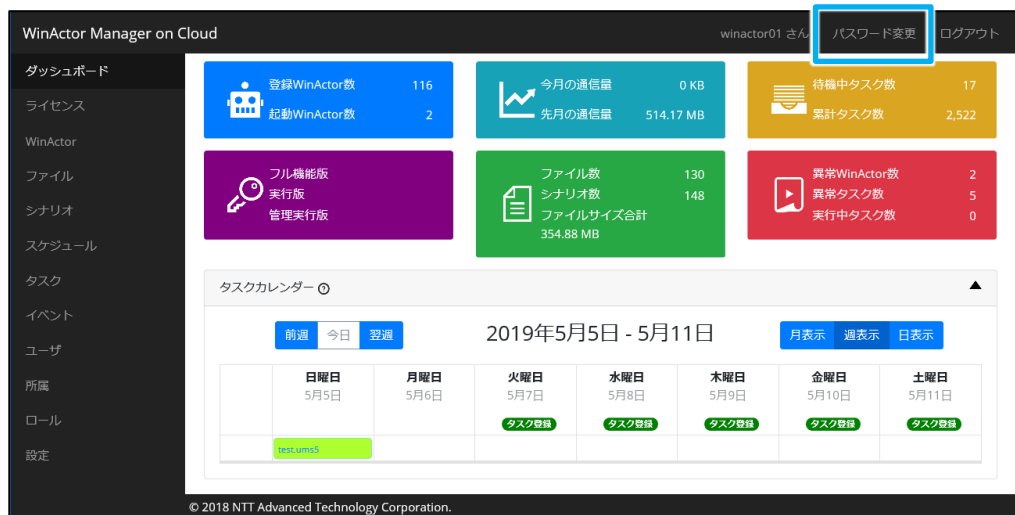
WinActor Manager on Cloud

winactor01 さん

パスワード変更

ログアウト

ダッシュボード
ライセンス
WinActor
ファイル
シナリオ
スケジュール
タスク
イベント
ユーザ
所属
ロール
設定

登録WinActor数 116
起動WinActor数 2

今月の通信量 0 KB
先月の通信量 514.17 MB

待機中タスク数 17
累計タスク数 2,522

フル機能版
実行版
管理実行版

ファイル数 130
シナリオ数 148
ファイルサイズ合計
354.88 MB

異常WinActor数 2
異常タスク数 5
実行中タスク数 0

タスクカレンダー ?

前週 今日 翌週

2019年5月5日 - 5月11日

月表示 週表示 日表示

| | 日曜日 5月5日 | 月曜日 5月6日 | 火曜日 5月7日 | 水曜日 5月8日 | 木曜日 5月9日 | 金曜日 5月10日 | 土曜日 5月11日 |
|---|---|---|---|---|---|---|---|
| | | | タスク登録 | タスク登録 | タスク登録 | タスク登録 | タスク登録 |
| | test.ums5 | | | | | | |

© 2018 NTT Advanced Technology Corporation.